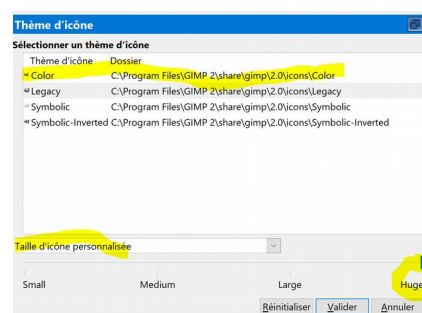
Thème d'icône

Sélectionner un thème d'icône

| Thème d'icône | Dossier |
|---|---|
| Color | C:\Program Files\GIMP 2\share\gimp\2.0\icons\Color |
| Legacy | C:\Program Files\GIMP 2\share\gimp\2.0\icons\Legacy |
| Symbolic | C:\Program Files\GIMP 2\share\gimp\2.0\icons\Symbolic |
| Symbolic-Inverted | C:\Program Files\GIMP 2\share\gimp\2.0\icons\Symbolic-Inverted |

Taille d'icône personnalisée

Small Medium Large Huge

Réinitialiser Valider Annuler